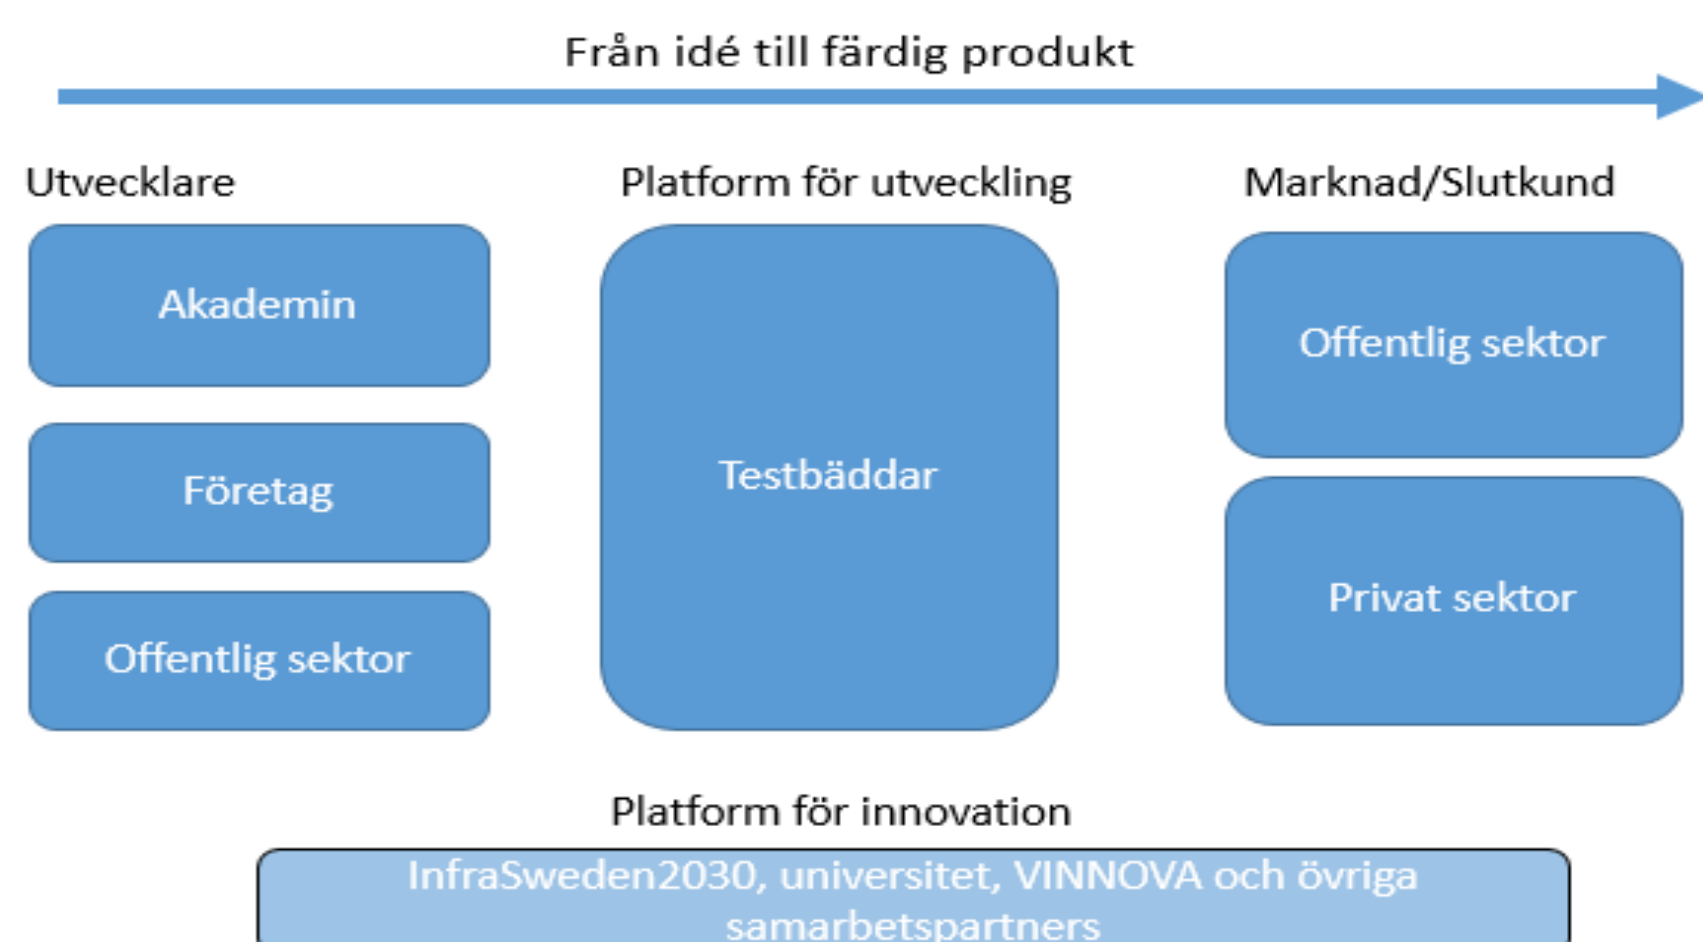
Från idé till färdig produkt

Utvecklare

Platform för utveckling

Marknad/Slutkund

Akademin

Företag

Offentlig sektor

Testbäddar

Offentlig sektor

Privat sektor

Platform för innovation

InfraSweden2030, universitet, VINNOVA och övriga samarbetspartners